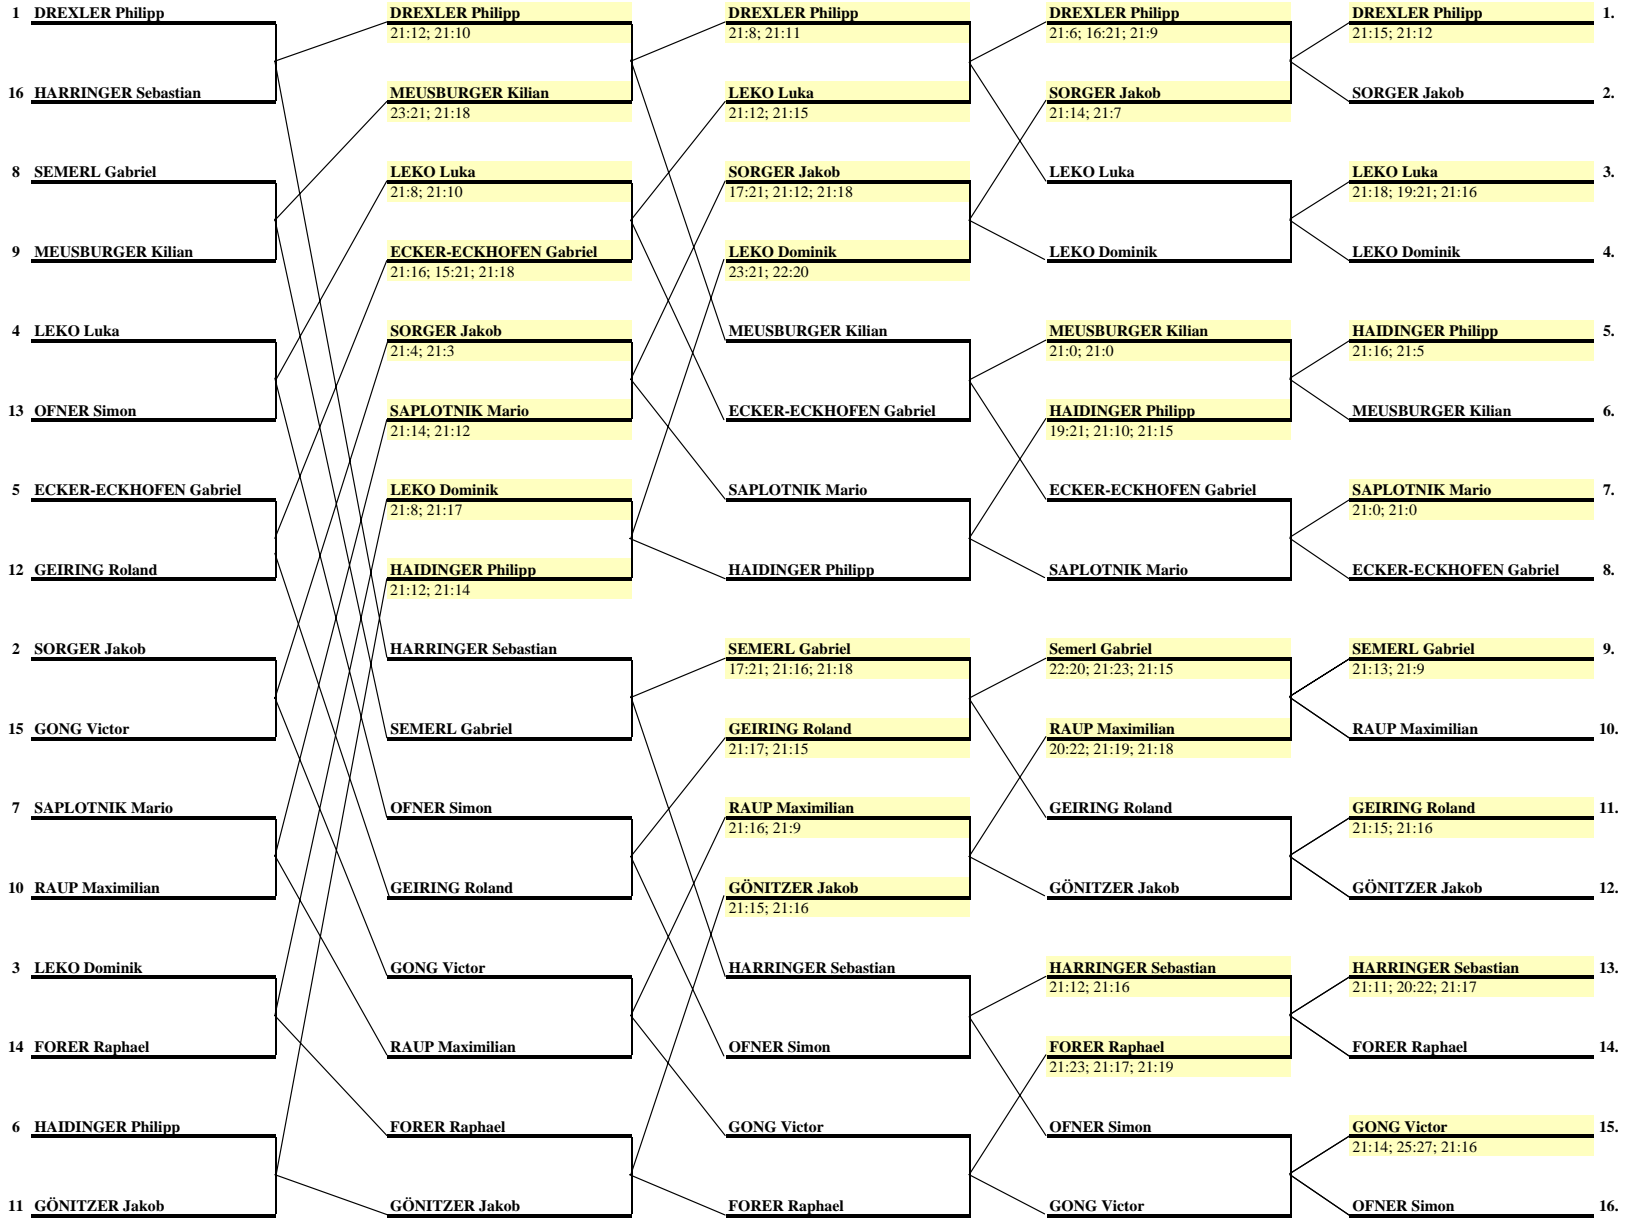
1 DREXLER Philipp
16 HARRINGER Sebastian
8 SEMERL Gabriel
9 MEUSBURGER Kilian
4 LEKO Luka
13 OFNER Simon
5 ECKER-ECKHOFEN Gabriel
12 GEIRING Roland
2 SORGER Jakob
15 GONG Victor
7 SAPLOTNIK Mario
10 RAUP Maximilian
3 LEKO Dominik
14 FORER Raphael
6 HAIDINGER Philipp
11 GÖNITZER Jakob

DREXLER Philipp
21:12; 21:10
MEUSBURGER Kilian
23:21; 21:18
LEKO Luka
21:8; 21:10
ECKER-ECKHOFEN Gabriel
21:16; 15:21; 21:18
SORGER Jakob
21:4; 21:3
SAPLOTNIK Mario
21:14; 21:12
LEKO Dominik
21:8; 21:17
HAIDINGER Philipp
21:12; 21:14
HARRINGER Sebastian
SEMERL Gabriel
OFNER Simon
GEIRING Roland
GONG Victor
RAUP Maximilian
FORER Raphael
GÖNITZER Jakob

DREXLER Philipp
21:8; 21:11
LEKO Luka
21:12; 21:15
SORGER Jakob
17:21; 21:12; 21:18
LEKO Dominik
23:21; 22:20
MEUSBURGER Kilian
ECKER-ECKHOFEN Gabriel
SAPLOTNIK Mario
HAIDINGER Philipp
SEMERL Gabriel
17:21; 21:16; 21:18
GEIRING Roland
21:17; 21:15
RAUP Maximilian
21:16; 21:9
GÖNITZER Jakob
21:15; 21:16
HARRINGER Sebastian
OFNER Simon
GONG Victor
FORER Raphael

DREXLER Philipp
21:6; 16:21; 21:9
SORGER Jakob
21:14; 21:7
LEKO Luka
LEKO Dominik
MEUSBURGER Kilian
21:0; 21:0
HAIDINGER Philipp
19:21; 21:10; 21:15
ECKER-ECKHOFEN Gabriel
SAPLOTNIK Mario
Semerl Gabriel
22:20; 21:23; 21:15
RAUP Maximilian
20:22; 21:19; 21:18
GEIRING Roland
GÖNITZER Jakob
HARRINGER Sebastian
21:12; 21:16
FORER Raphael
21:23; 21:17; 21:19
OFNER Simon
GONG Victor

DREXLER Philipp 1.
21:15; 21:12
SORGER Jakob 2.
LEKO Luka 3.
21:18; 19:21; 21:16
LEKO Dominik 4.
HAIDINGER Philipp 5.
21:16; 21:5
MEUSBURGER Kilian 6.
SAPLOTNIK Mario 7.
21:0; 21:0
ECKER-ECKHOFEN Gabriel 8.
SEMERL Gabriel 9.
21:13; 21:9
RAUP Maximilian 10.
GEIRING Roland 11.
21:15; 21:16
GÖNITZER Jakob 12.
HARRINGER Sebastian 13.
21:11; 20:22; 21:17
FORER Raphael 14.
GONG Victor 15.
21:14; 25:27; 21:16
OFNER Simon 16.